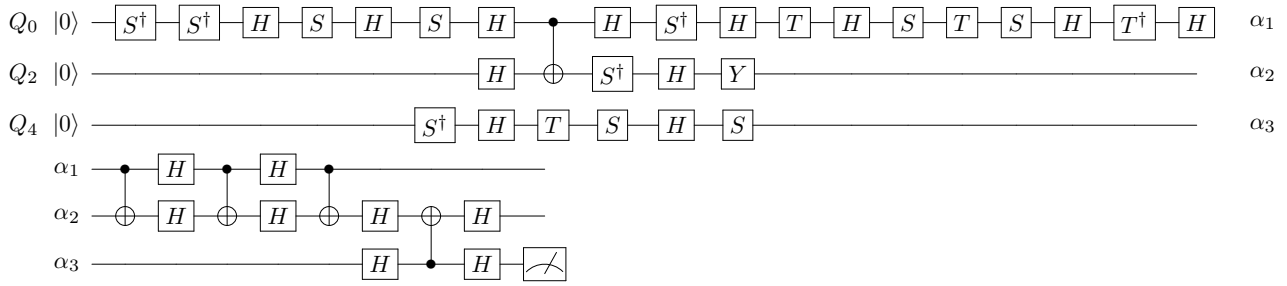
$Q_0$ $|0\rangle$ $S^\dagger$ $S^\dagger$ $H$ $S$ $H$ $S$ $H$ $H$ $S^\dagger$ $H$ $T$ $H$ $S$ $T$ $S$ $H$ $T^\dagger$ $H$ $\alpha_1$

$Q_2$ $|0\rangle$ $H$ $S^\dagger$ $H$ $Y$ $\alpha_2$

$Q_4$ $|0\rangle$ $S^\dagger$ $H$ $T$ $S$ $H$ $S$ $\alpha_3$

$\alpha_1$ $H$ $H$

$\alpha_2$ $H$ $H$ $H$ $H$

$\alpha_3$ $H$ $H$